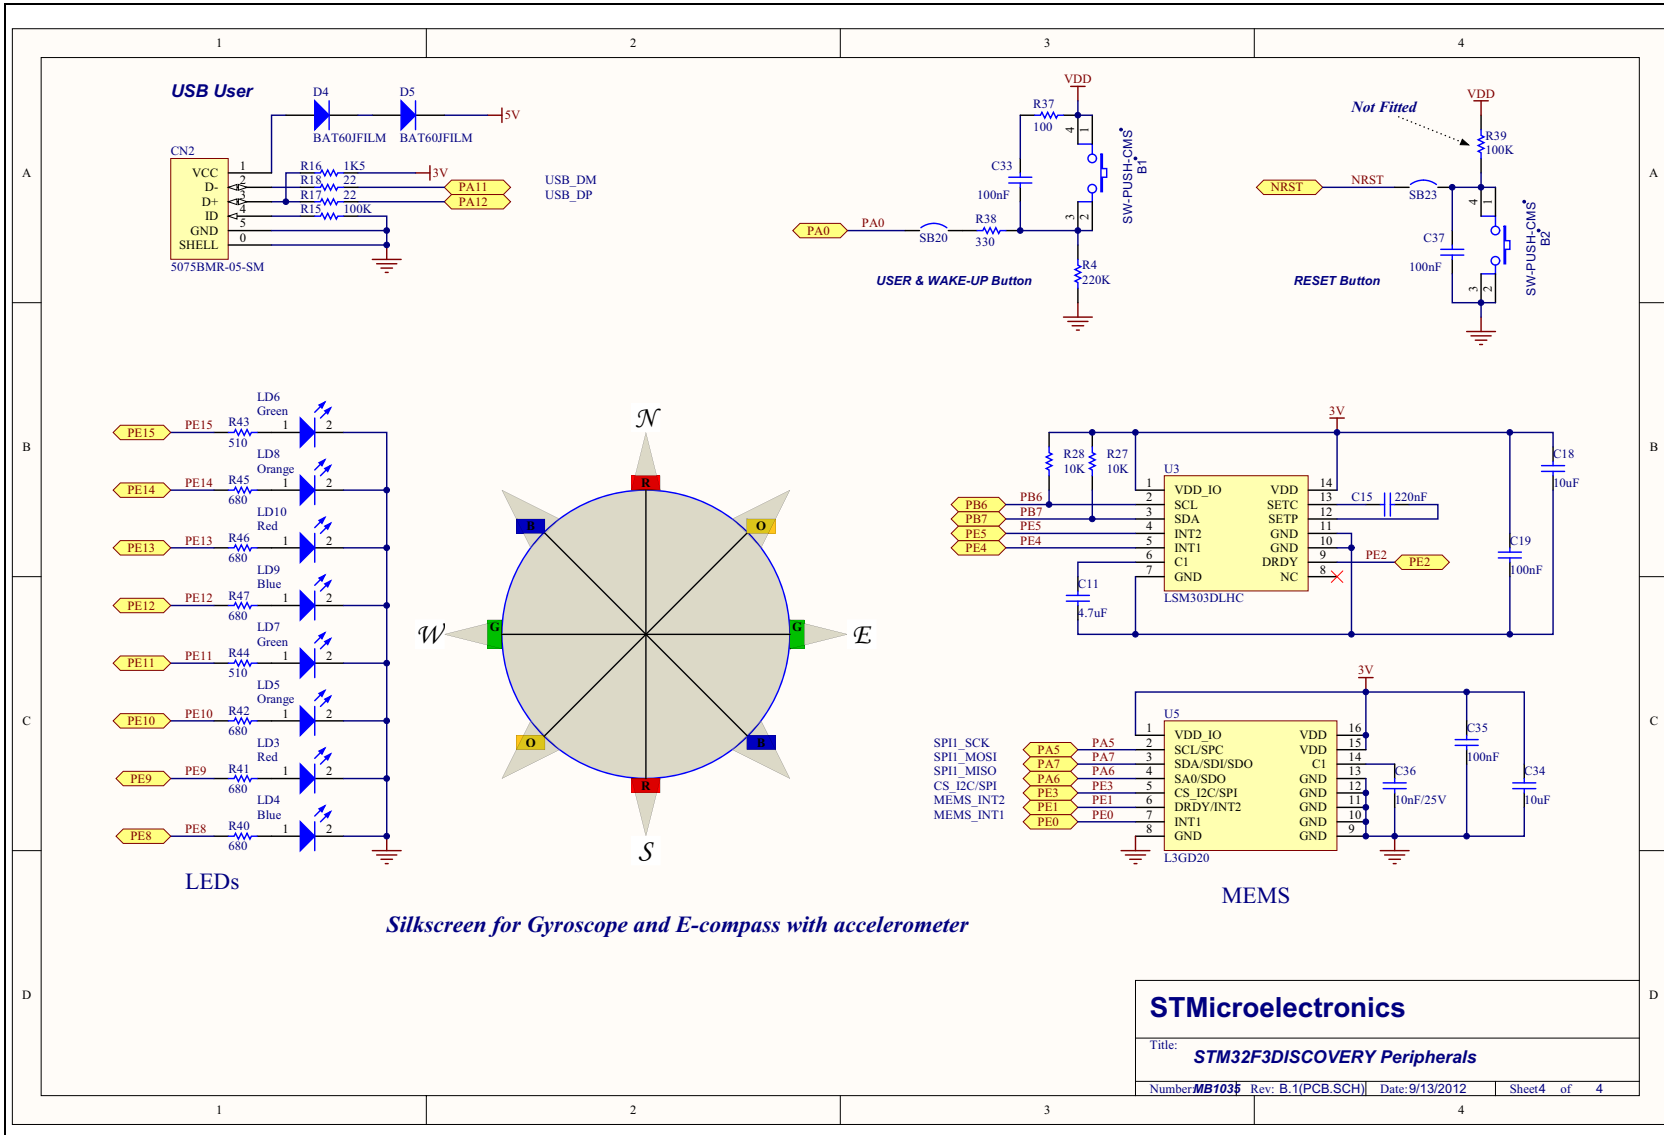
1 2 3 4

A

USB User

D4 D5
BAT60JFILM BAT60JFILM
5V

CN2
VCC 1
D- 2
D+ 3
ID 4
GND 5
SHELL 0
5075BMR-05-SM

R16 1K5 3V
R18 22 PA11
R17 22 PA12
R15 100K

USB_DM
USB_DP

VDD
R37 100
C33 100nF
SW-PUSH-CMS B1
PA0 PA0 SB20 R38 330
R4 220K
USER & WAKE-UP Button

Not Fitted
VDD
R39 100K
NRST NRST SB23
C37 100nF
SW-PUSH-CMS B2
RESET Button

B

LD6 Green
PE15 PE15 R43 510
LD8 Orange
PE14 PE14 R45 680
LD10 Red
PE13 PE13 R46 680
LD9 Blue
PE12 PE12 R47 680
LD7 Green
PE11 PE11 R44 510
LD5 Orange
PE10 PE10 R42 680
LD3 Red
PE9 PE9 R41 680
LD4 Blue
PE8 PE8 R40 680

LEDs

N
W
E
S
R B O G G O B R

3V
R28 10K R27 10K
U3
PB6 PB6
PB7 PB7
PE5 PE5
PE4 PE4
1 VDD_IO VDD 14
2 SCL SETC 13
3 SDA SETP 12
4 INT2 GND 11
5 INT1 GND 10
6 C1 DRDY 9
7 GND NC 8
LSM303DLHC
C15 220nF
C18 10uF
C19 100nF
PE2 PE2
C11 4.7uF

C

3V
U5
SPI1_SCK PA5 PA5
SPI1_MOSI PA7 PA7
SPI1_MISO PA6 PA6
CS_I2C/SPI PE3 PE3
MEMS_INT2 PE1 PE1
MEMS_INT1 PE0 PE0
1 VDD_IO VDD 16
2 SCL/SPC VDD 15
3 SDA/SDI/SDO C1 14
4 SA0/SDO GND 13
5 CS_I2C/SPI GND 12
6 DRDY/INT2 GND 11
7 INT1 GND 10
8 GND GND 9
L3GD20
C36 10nF/25V
C35 100nF
C34 10uF

MEMS

Silkscreen for Gyroscope and E-compass with accelerometer

D

STMicroelectronics
Title: STM32F3DISCOVERY Peripherals
Number: MB1035 Rev: B.1(PCB.SCH) Date: 9/13/2012 Sheet4 of 4

1 2 3 4